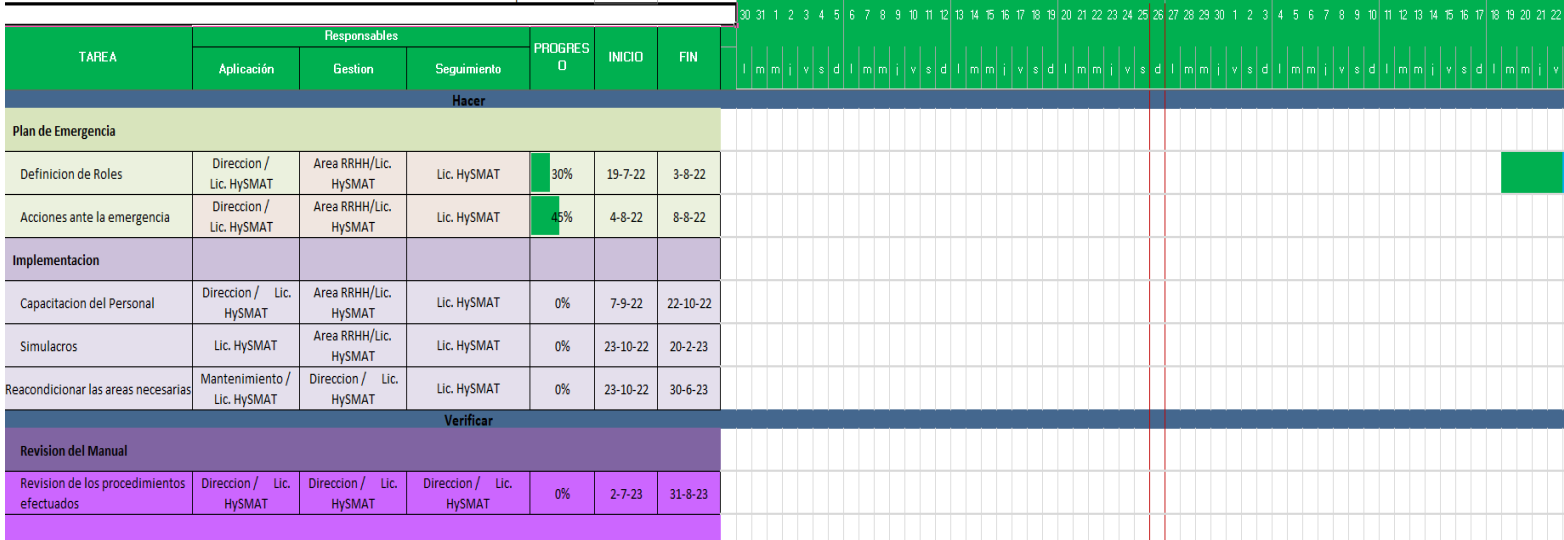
30 31 1 2 3 4 5 6 7 8 9 10 11 12 13 14 15 16 17 18 19 20 21 22 23 24 25 26 27 28 29 30 1 2 3 4 5 6 7 8 9 10 11 12 13 14 15 16 17 18 19 20 21 22

l m m j v s d l m m j v s d l m m j v s d l m m j v s d l m m j v s d l m m j v s d l m m j v s d l m m j v

| TAREA | Responsables: Aplicación | Responsables: Gestion | Responsables: Seguimiento | PROGRESO | INICIO | FIN |
|---|---|---|---|---|---|---|
| Hacer | | | | | | |
| Plan de Emergencia | | | | | | |
| Definicion de Roles | Direccion / Lic. HySMAT | Area RRHH/Lic. HySMAT | Lic. HySMAT | 30% | 19-7-22 | 3-8-22 |
| Acciones ante la emergencia | Direccion / Lic. HySMAT | Area RRHH/Lic. HySMAT | Lic. HySMAT | 45% | 4-8-22 | 8-8-22 |
| Implementacion | | | | | | |
| Capacitacion del Personal | Direccion / Lic. HySMAT | Area RRHH/Lic. HySMAT | Lic. HySMAT | 0% | 7-9-22 | 22-10-22 |
| Simulacros | Lic. HySMAT | Area RRHH/Lic. HySMAT | Lic. HySMAT | 0% | 23-10-22 | 20-2-23 |
| Reacondicionar las areas necesarias | Mantenimiento / Lic. HySMAT | Direccion / Lic. HySMAT | Lic. HySMAT | 0% | 23-10-22 | 30-6-23 |
| Verificar | | | | | | |
| Revision del Manual | | | | | | |
| Revision de los procedimientos efectuados | Direccion / Lic. HySMAT | Direccion / Lic. HySMAT | Direccion / Lic. HySMAT | 0% | 2-7-23 | 31-8-23 |